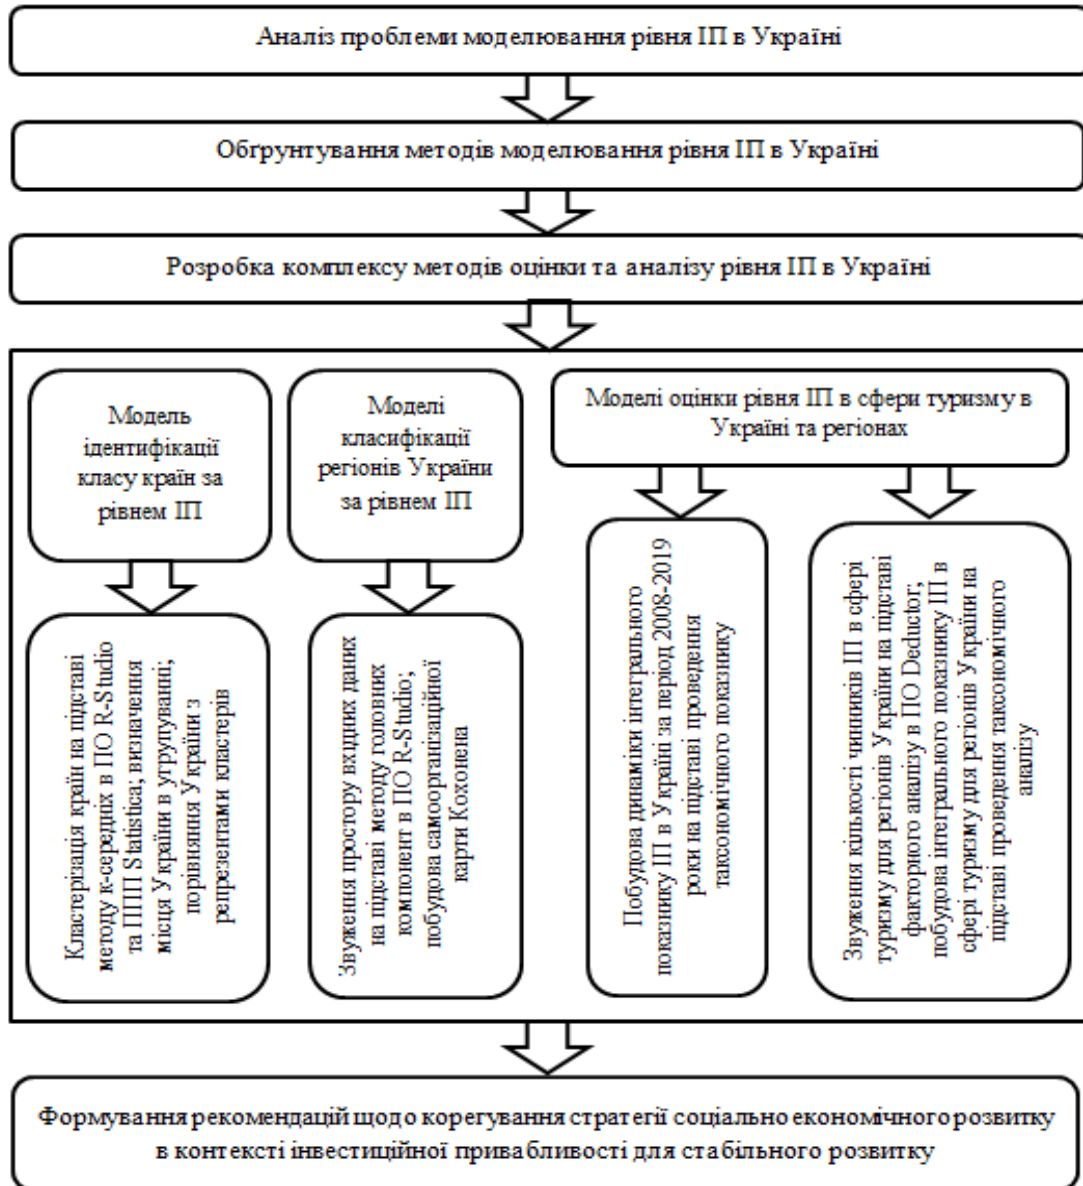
Аналіз проблеми моделювання рівня ІП в Україні

Обґрунтування методів моделювання рівня ІП в Україні

Розробка комплексу методів оцінки та аналізу рівня ІП в Україні

Модель ідентифікації класу країн за рівнем ІП

Моделі класифікації регіонів України за рівнем ІП

Моделі оцінки рівня ІП в сфери туризму в Україні та регіонах

Кластерізація країн на підставі методу k-середніх в ПО R-Studio та ППП Statistica; визначення місця України в угрупуванні; порівняння України з репрезентами кластерів

Звуження простору вхідних даних на підставі методу головних компонент в ПО R-Studio; побудова самоорганізаційної карти Кохонена

Побудова динаміки інтегрального показнику ІП в Україні за період 2008-2019 роки на підставі проведення таксономічного показнику

Звуження кількості чинників ІП в сфері туризму для регіонів України на підставі факторного аналізу в ПО Deductor; побудова інтегрального показнику ІП в сфері туризму для регіонів України на підставі проведення таксономічного аналізу

Формування рекомендацій щодо корегування стратегії соціально економічного розвитку в контексті інвестиційної привабливості для стабільного розвитку